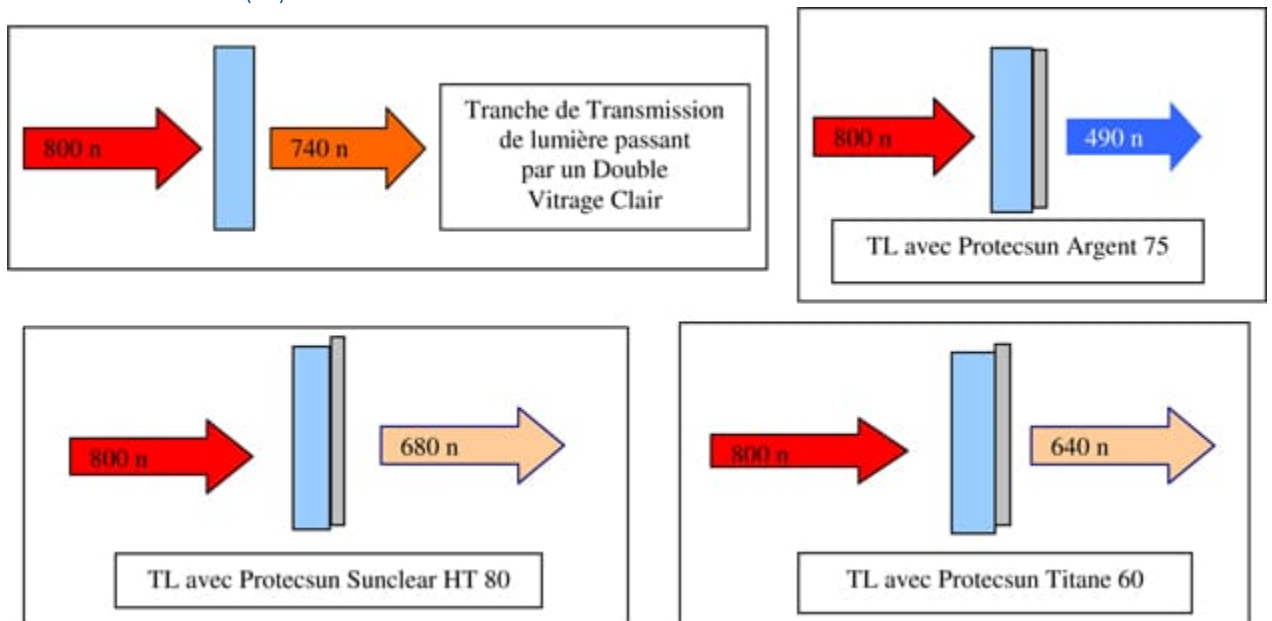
800 n

740 n

Tranche de Transmission de lumière passant par un Double Vitrage Clair

800 n

490 n

TL avec Protecsun Argent 75

800 n

680 n

TL avec Protecsun Sunclear HT 80

800 n

640 n

TL avec Protecsun Titane 60